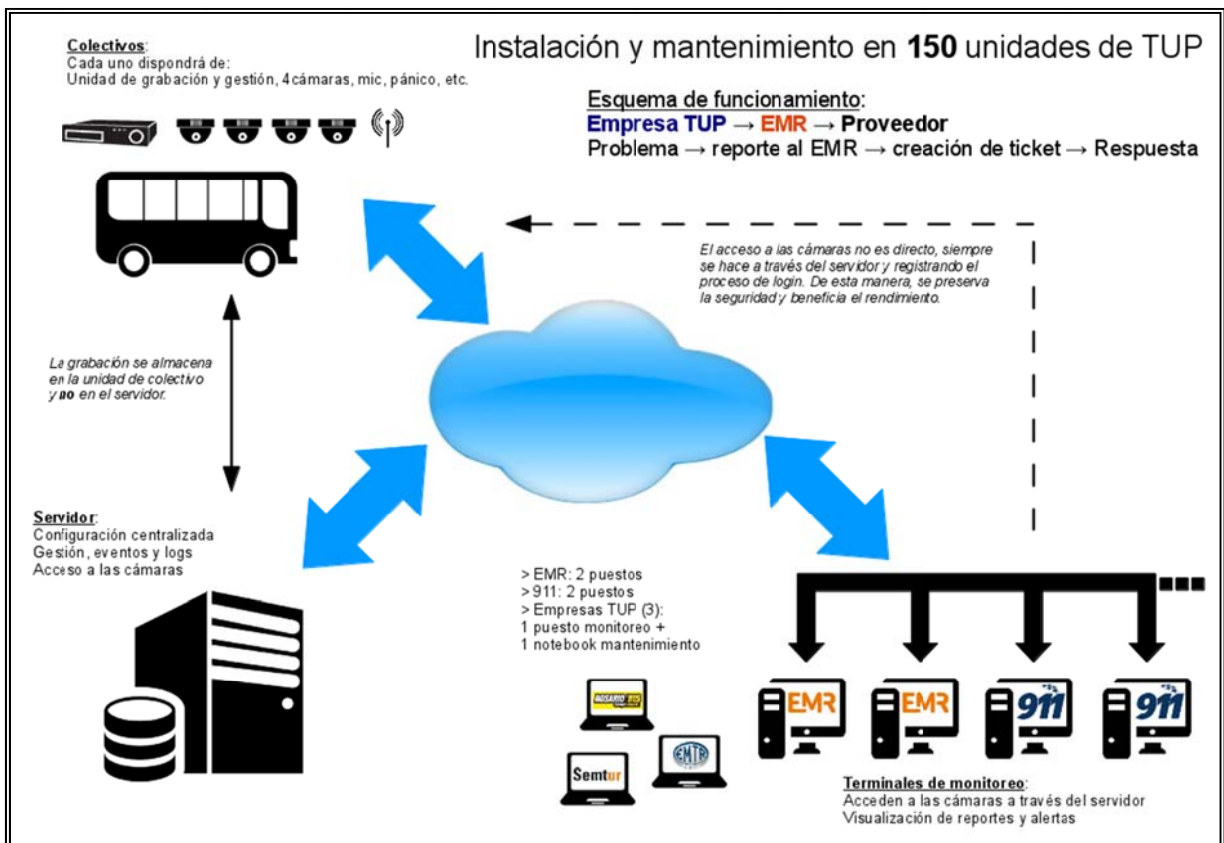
Colectivos:
Cada uno dispondrá de:
Unidad de grabación y gestión, 4cámaras, mic, pánico, etc.

Instalación y mantenimiento en **150** unidades de TUP

Esquema de funcionamiento:
Empresa TUP → EMR → Proveedor
Problema → reporte al EMR → creación de ticket → Respuesta

El acceso a las cámaras no es directo, siempre se hace a través del servidor y registrando el proceso de login. De esta manera, se preserva la seguridad y beneficia el rendimiento.

La grabación se almacena en la unidad de colectivo y **no** en el servidor.

Servidor:
Configuración centralizada
Gestión, eventos y logs
Acceso a las cámaras

> EMR: 2 puestos
> 911: 2 puestos
> Empresas TUP (3):
1 puesto monitoreo +
1 notebook mantenimiento

ROSARIO BUS

Semtur

EMTR

EMR

EMR

911

911

Terminales de monitoreo:
Acceden a las cámaras a través del servidor
Visualización de reportes y alertas